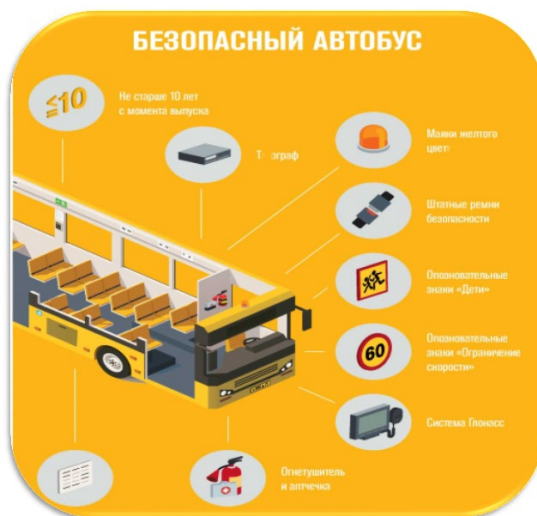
БЕЗОПАСНЫЙ АВТОБУС

≤10

Не старше 10 лет с момента выпуска

Т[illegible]граф

Маяки желтого цвет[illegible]

Штатные ремни безопасности

Опознавательные знаки «Дети»

60

Опознавательные знаки «Ограничение скорости»

Система Глонасс

Огнетушитель и аптечка